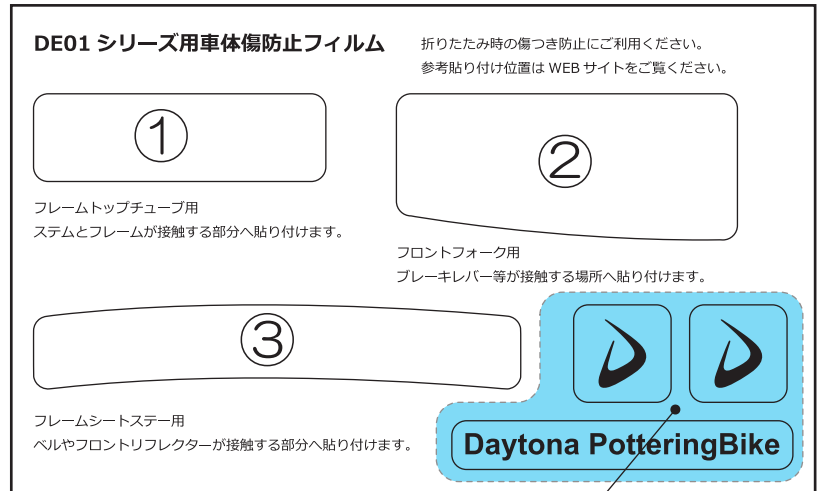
DE01 シリーズ用車体傷防止フィルム

折りたたみ時の傷つき防止にご利用ください。
参考貼り付け位置は WEB サイトをご覧ください。

①

フレームトップチューブ用
ステムとフレームが接触する部分へ貼り付けます。

②

フロントフォーク用
ブレーキレバー等が接触する場所へ貼り付けます。

③

フレームシートステー用
ベルやフロントリフレクターが接触する部分へ貼り付けます。

Daytona PotteringBike